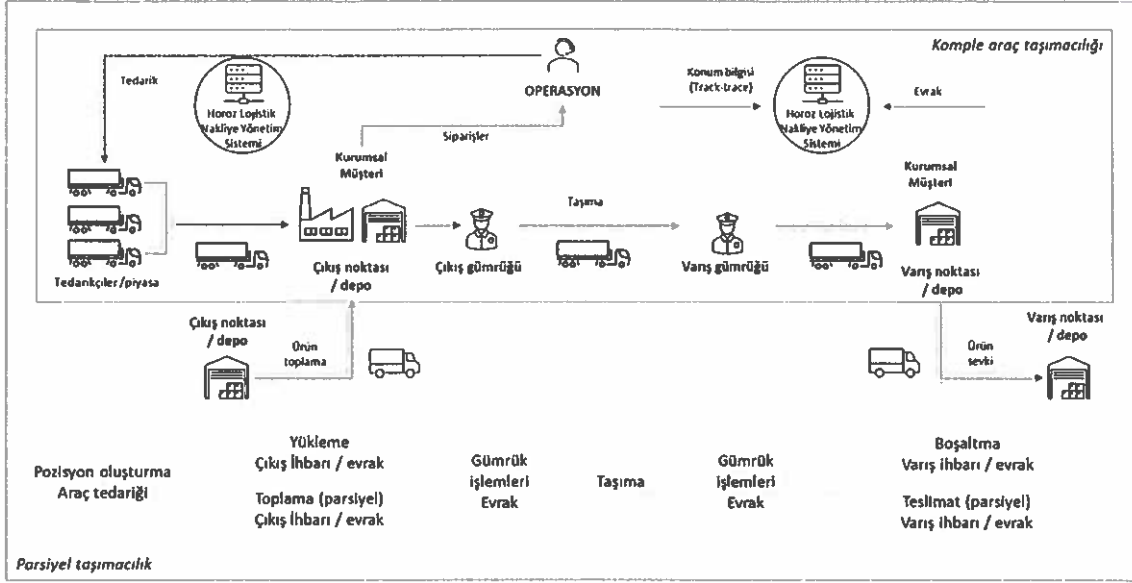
Komple araç taşımacılığı

Tedarik

Horoz Lojistik Nakliye Yönetim Sistemi

OPERASYON

Konum bilgisi (Track-trace)

Horoz Lojistik Nakliye Yönetim Sistemi

Evrak

Siparişler

Kurumsal Müşteri

Kurumsal Müşteri

Taşıma

Tedarikçiler / piyasa

Çıkış noktası / depo

Çıkış gümrüğü

Varış gümrüğü

Varış noktası / depo

Çıkış noktası / depo

Ürün toplama

Varış noktası / depo

Ürün sevki

Pozisyon oluşturma
Araç tedariği

Yükleme
Çıkış İhbarı / evrak

Toplama (parsiyel)
Çıkış İhbarı / evrak

Gümrük işlemleri
Evrak

Taşıma

Gümrük işlemleri
Evrak

Boşaltma
Varış ihbarı / evrak

Teslimat (parsiyel)
Varış ihbarı / evrak

Parsiyel taşımacılık